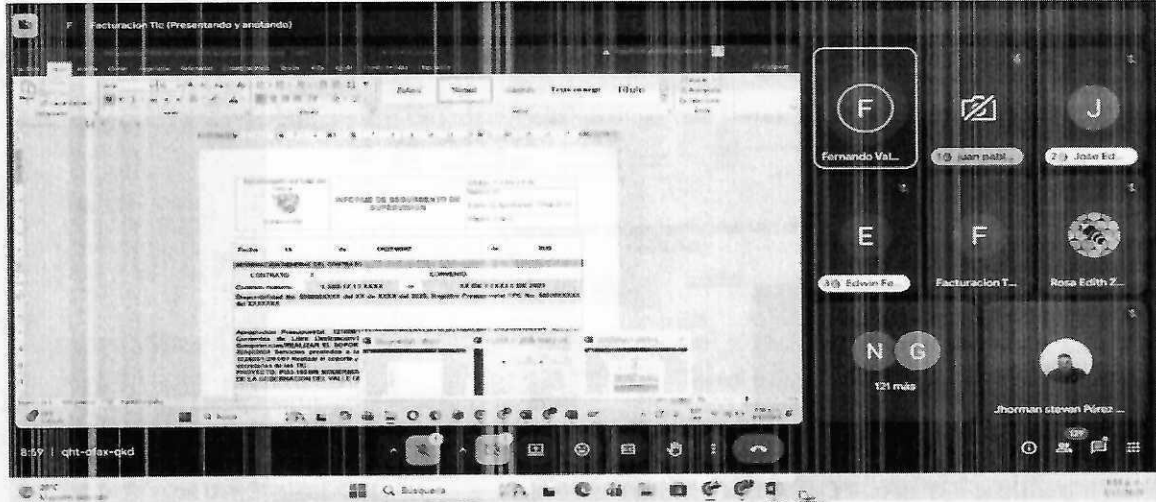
F Facturacion Tic (Presentando y anotando)

Fecha de

INFORME DE SEGUIMIENTO DE SUPERVISION

CONTRATO

CONVENIO

F

Fernando Val...

juan pabl...

J

Jose Ed...

E

Edwin Fe...

F

Facturacion T...

Rosa Edith Z...

N G

121 más

Jhorman steven Pérez ...

8:59 | qht-ofax-qkd

20°C

Búsqueda